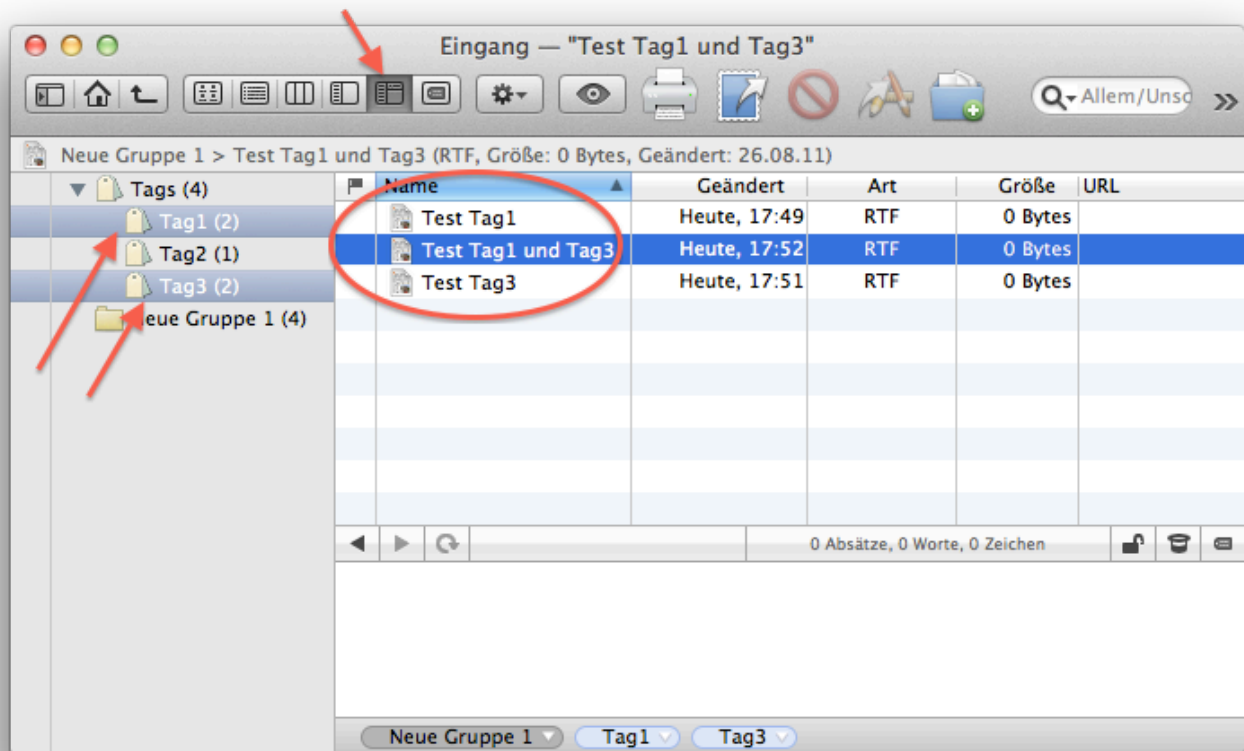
Eingang — "Test Tag1 und Tag3"

Allem/Unsc

Neue Gruppe 1 > Test Tag1 und Tag3 (RTF, Größe: 0 Bytes, Geändert: 26.08.11)

Tags (4)
Tag1 (2)
Tag2 (1)
Tag3 (2)
Neue Gruppe 1 (4)

| Name | Geändert | Art | Größe | URL |
|---|---|---|---|---|
| Test Tag1 | Heute, 17:49 | RTF | 0 Bytes | |
| Test Tag1 und Tag3 | Heute, 17:52 | RTF | 0 Bytes | |
| Test Tag3 | Heute, 17:51 | RTF | 0 Bytes | |

0 Absätze, 0 Worte, 0 Zeichen

Neue Gruppe 1 Tag1 Tag3